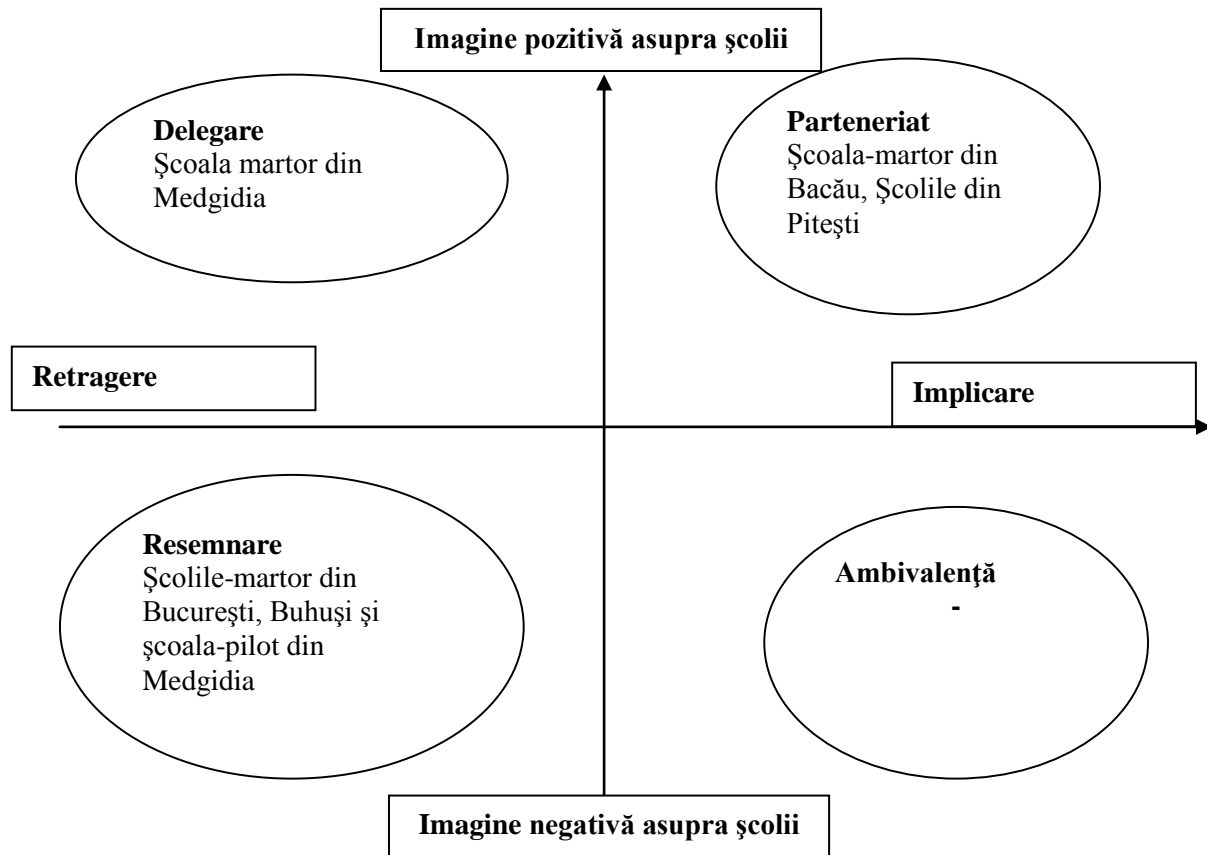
Imagine pozitivă asupra şcolii

Delegare
Şcoala martor din Medgidia

Parteneriat
Şcoala-martor din Bacău, Şcolile din Piteşti

Retragere

Implicare

Resemnare
Şcolile-martor din Bucureşti, Buhuşi şi şcoala-pilot din Medgidia

Ambivalenţă
-

Imagine negativă asupra şcolii